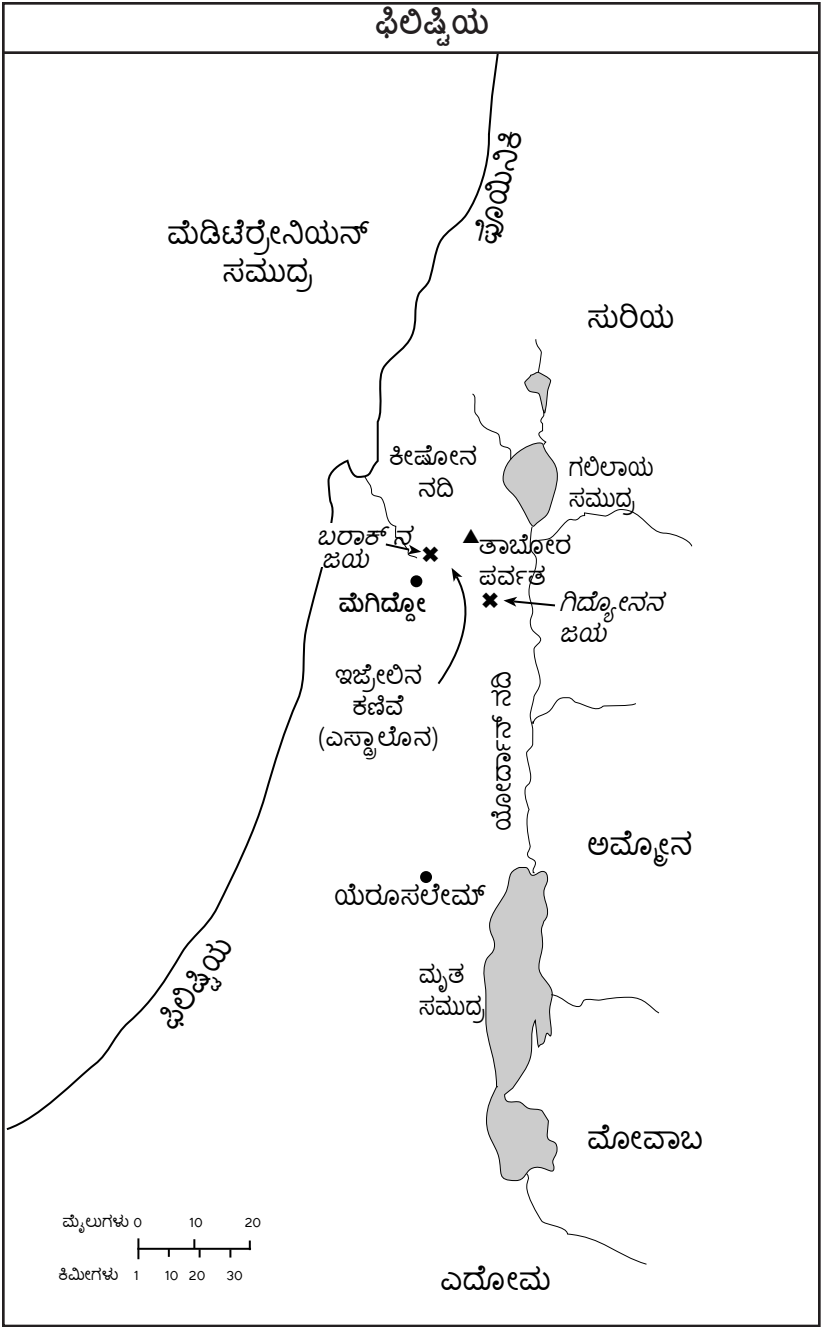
ಫಿಲಿಷ್ಟಿಯ

ಫೊಯಿನಿ

ಮೆಡಿಟೆರ್ರೇನಿಯನ್ ಸಮುದ್ರ

ಸುರಿಯ

ಕೀಷೋನ ನದಿ

ಗಲಿಲಾಯ ಸಮುದ್ರ

ಬರಾಕ್‌ನ ಜಯ

ತಾಬೋರ ಪರ್ವತ

ಮೆಗಿದ್ದೋ

ಗಿದ್ಯೋನನ ಜಯ

ಇಜ್ರೇಲಿನ ಕಣಿವೆ (ಎಸ್ದ್ರಾಲೊನ)

ಯೊರ್ದಾನ್ ನದಿ

ಅಮ್ಮೋನ

ಯೆರೂಸಲೇಮ್

ಫಿಲಿಷ್ಟಿಯ

ಮೃತ ಸಮುದ್ರ

ಮೋವಾಬ

ಮೈಲುಗಳು 0 10 20

ಕಿಮೀಗಳು 1 10 20 30

ಎದೋಮ